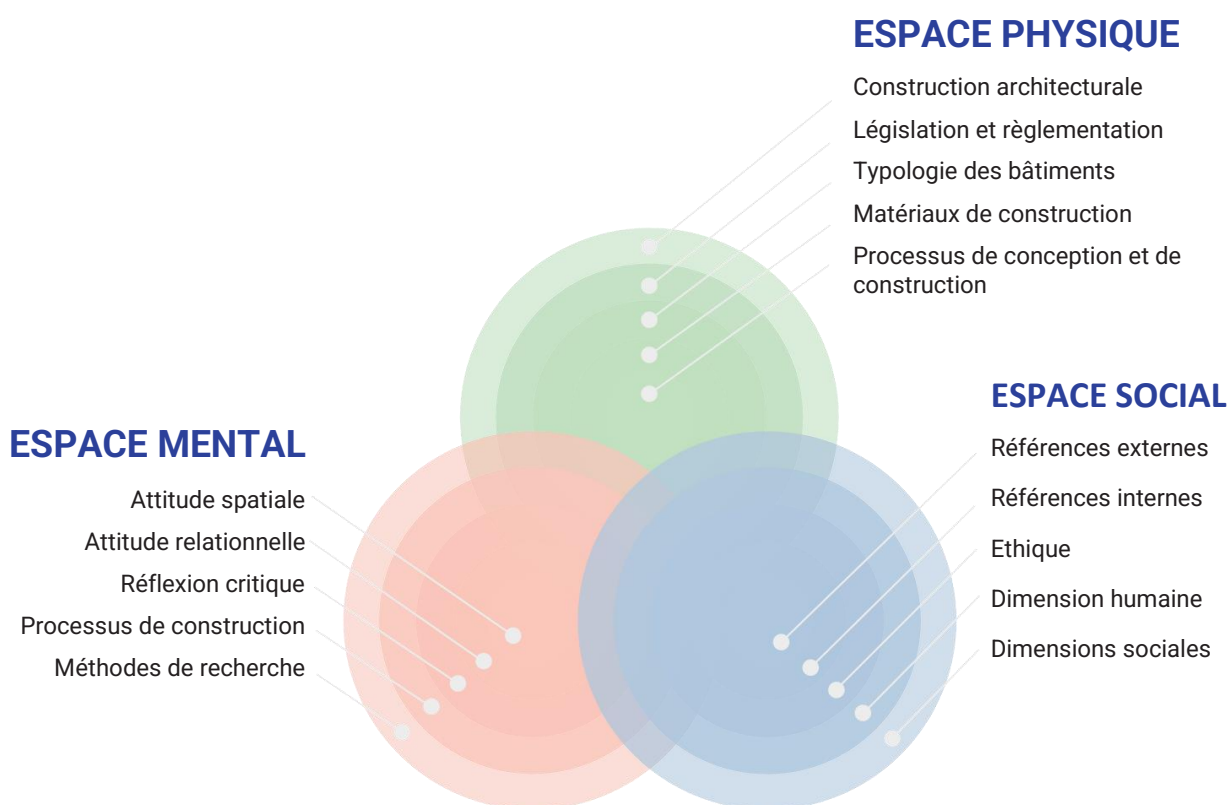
ESPACE PHYSIQUE

Construction architecturale
Législation et règlementation
Typologie des bâtiments
Matériaux de construction
Processus de conception et de construction

ESPACE SOCIAL

Références externes
Références internes
Ethique
Dimension humaine
Dimensions sociales

ESPACE MENTAL

Attitude spatiale
Attitude relationnelle
Réflexion critique
Processus de construction
Méthodes de recherche